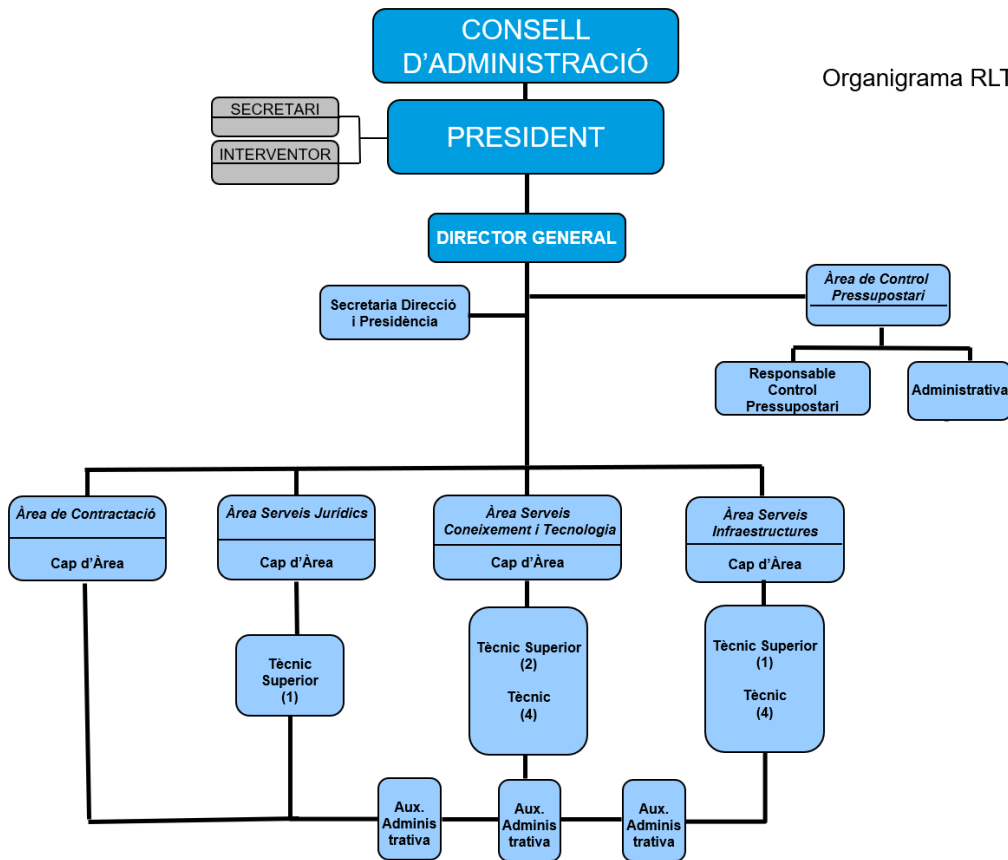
CONSELL D'ADMINISTRACIÓ

Organigrama RLT

SECRETARI

INTERVENTOR

PRESIDENT

DIRECTOR GENERAL

Secretaria Direcció i Presidència

Àrea de Control Pressupostari

Responsable Control Pressupostari

Administrativa

Àrea de Contractació

Cap d'Àrea

Àrea Serveis Jurídics

Cap d'Àrea

Tècnic Superior (1)

Àrea Serveis Coneixement i Tecnologia

Cap d'Àrea

Tècnic Superior (2)

Tècnic (4)

Àrea Serveis Infraestructures

Cap d'Àrea

Tècnic Superior (1)

Tècnic (4)

Aux. Adminis trativa

Aux. Adminis trativa

Aux. Adminis trativa